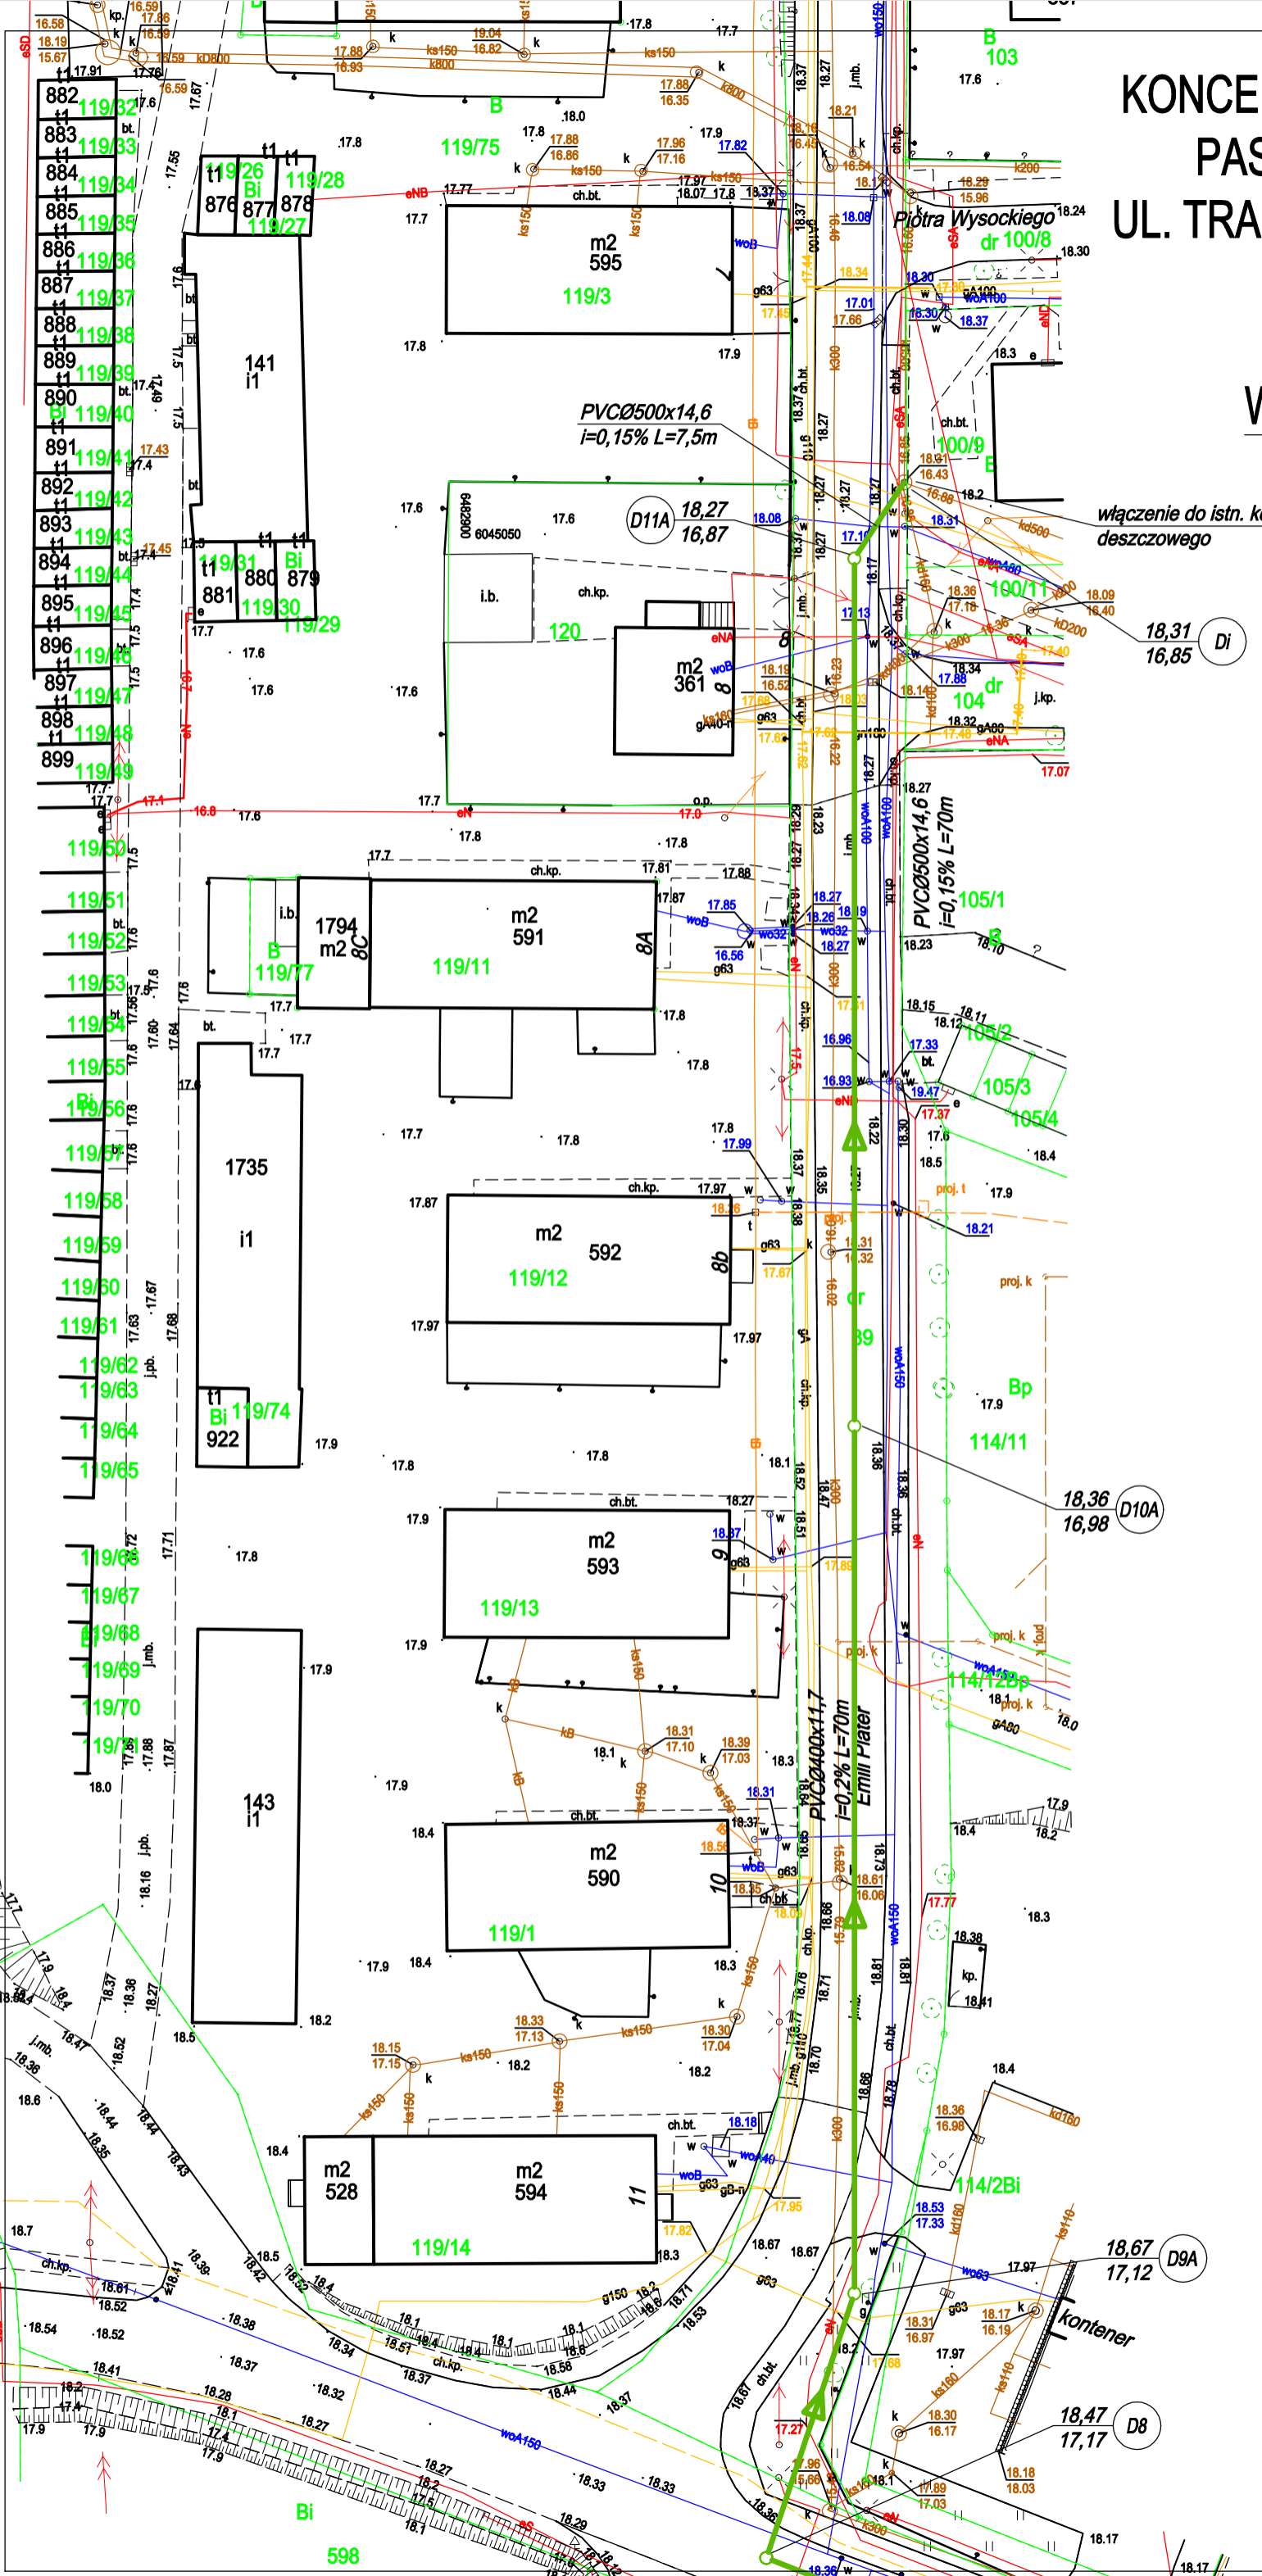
KONCE
PAS
UL. TRA

W

włączenie do istn. k
deszczowego

PVCØ500x14,6
i=0,15% L=7,5m

D11A 18,27 16,87

Di 18,31 16,85

PVCØ500x14,6
i=0,15% L=70m

D10A 18,36 16,98

PVCØ400x11,7
i=0,2% L=70m

Emilii Plater

D9A 18,67 17,12

D8 18,47 17,17

kontener

Piotra Wysockiego

m2 595 119/3
m2 361 8
120
m2 591 119/11 8A
1794 m2 8C
B 119/77
m2 592 119/12 8b
m2 593 119/13 9
m2 590 119/1 10
m2 528
m2 594 119/14 11
141 i1
1735 i1
143 i1
922 Bi 119/74
876 877 878 119/26 119/28 119/27
880 879 881 119/31 119/30 119/29

882 119/32
883 119/33
884 119/34
885 119/35
886 119/36
887 119/37
888 119/38
889 119/39
890 119/40
891 119/41
892 119/42
893 119/43
894 119/44
895 119/45
896 119/46
897 119/47
898 119/48
899 119/49
119/50
119/51
119/52
119/53
119/54
119/55
119/56
119/57
119/58
119/59
119/60
119/61
119/62
119/63
119/64
119/65
119/66
119/67
119/68
119/69
119/70
119/71

119/75
B 103
dr 100/8
100/9
100/11
104
105/1
105/2
105/3
105/4
Bp
114/11
114/12Bp
114/2Bi
89
Bi 598